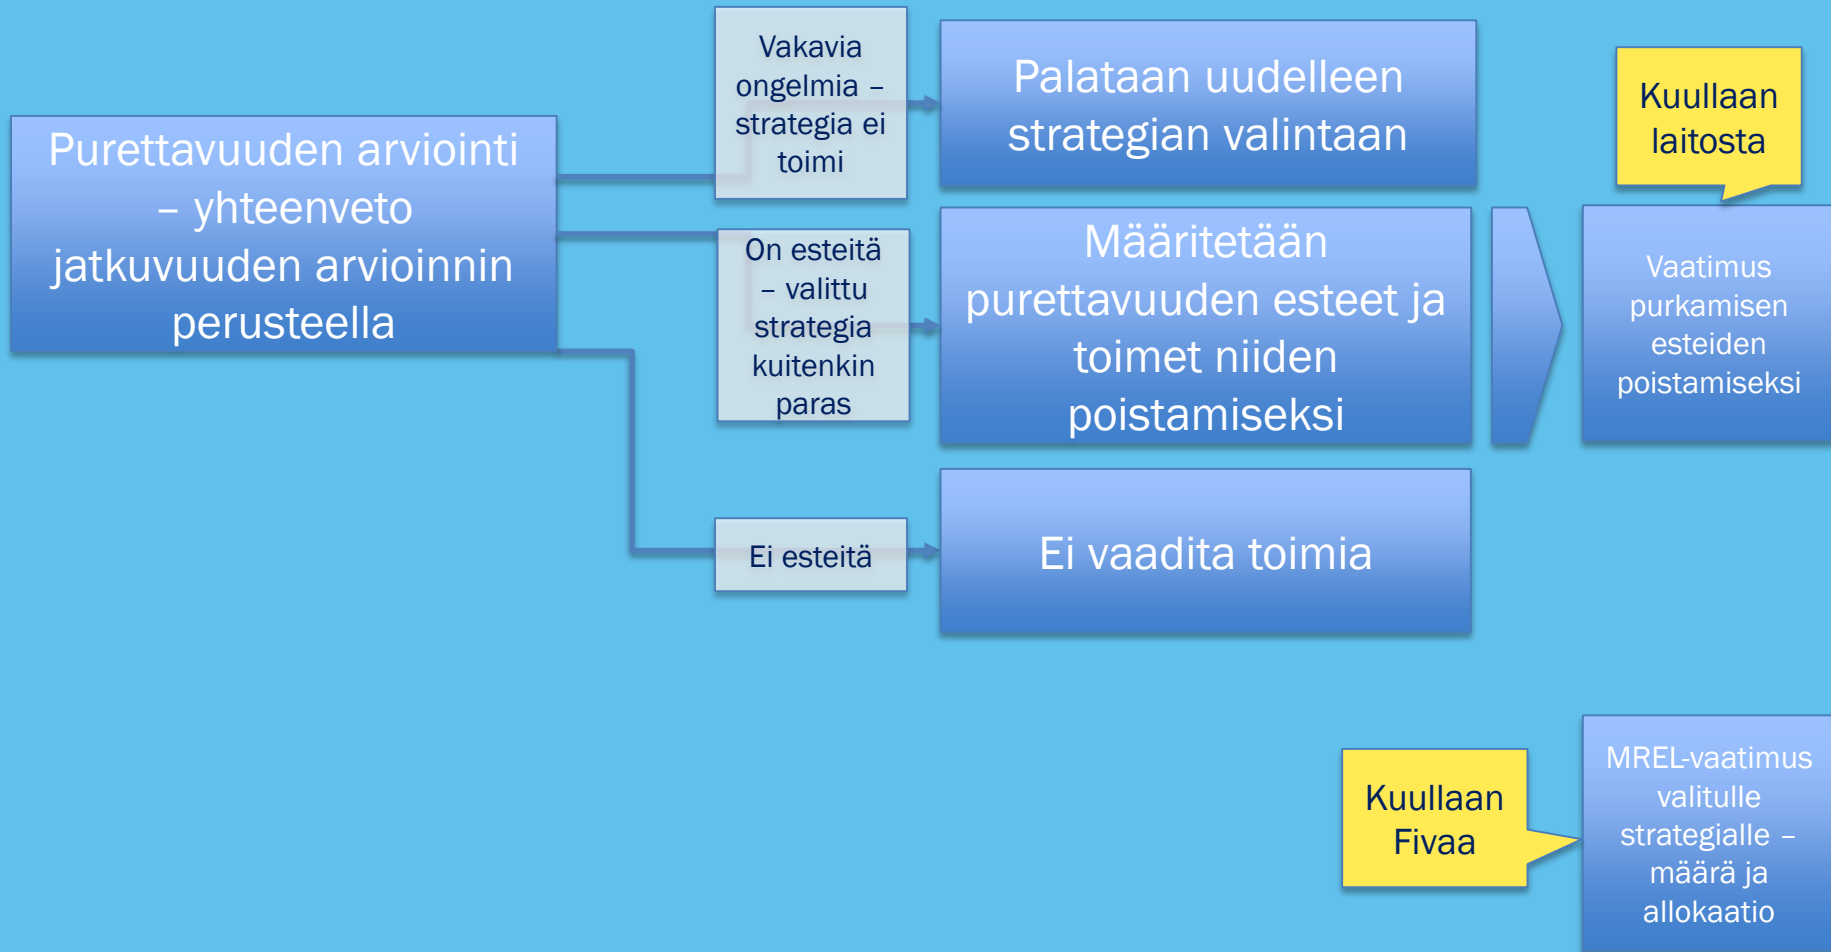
Purettavuuden arviointi – yhteenveto jatkuvuuden arvioinnin perusteella

Vakavia ongelmia – strategia ei toimi

Palataan uudelleen strategian valintaan

Kuullaan laitosta

On esteitä – valittu strategia kuitenkin paras

Määritetään purettavuuden esteet ja toimet niiden poistamiseksi

Vaatimus purkamisen esteiden poistamiseksi

Ei esteitä

Ei vaadita toimia

Kuullaan Fivaa

MREL-vaatimus valitulle strategialle – määrä ja allokaatio